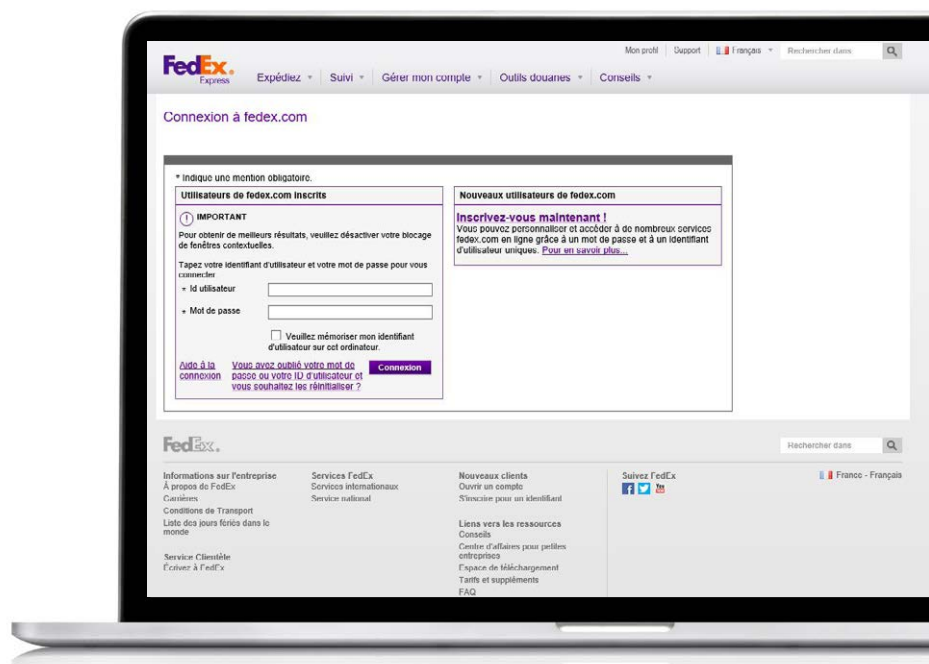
FedEx. Express

Mon profil | Support | Français | Rechercher dans

Expédiez | Suivi | Gérer mon compte | Outils douanes | Conseils

Connexion à fedex.com

* Indique une mention obligatoire.

Utilisateurs de fedex.com inscrits

IMPORTANT

Pour obtenir de meilleurs résultats, veuillez désactiver votre blocage de fenêtres contextuelles.

Tapez votre identifiant d'utilisateur et votre mot de passe pour vous connecter

* Id utilisateur

* Mot de passe

Veuillez mémoriser mon identifiant d'utilisateur sur cet ordinateur.

Aide à la connexion

Vous avez oublié votre mot de passe ou votre ID d'utilisateur et vous souhaitez les réinitialiser ?

Connexion

Nouveaux utilisateurs de fedex.com

Inscrivez-vous maintenant !

Vous pouvez personnaliser et accéder à de nombreux services fedex.com en ligne grâce à un mot de passe et à un identifiant d'utilisateur uniques. Pour en savoir plus...

FedEx.

Rechercher dans

Informations sur l'entreprise
À propos de FedEx
Carrières
Conditions de Transport
Liste des jours fériés dans le monde

Service Clientèle
Écrivez à FedEx

Services FedEx
Services internationaux
Service national

Nouveaux clients
Ouvrir un compte
S'inscrire pour un identifiant

Liens vers les ressources
Conseils
Centre d'affaires pour petites entreprises
Espace de téléchargement
Tarifs et suppléments
FAQ

Suivez FedEx

France - Français